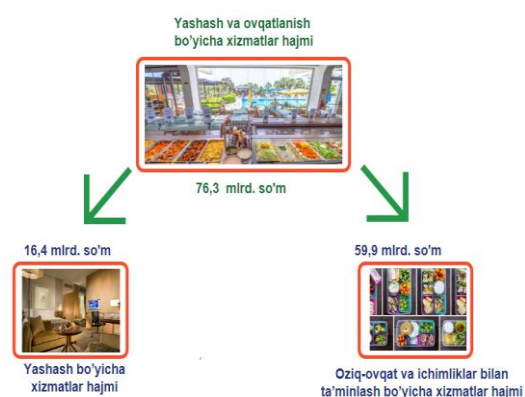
Yashash va ovqatlanish bo'yicha xizmatlar hajmi

76,3 mlrd. so'm

16,4 mlrd. so'm

59,9 mlrd. so'm

Yashash bo'yicha xizmatlar hajmi

Oziq-ovqat va ichimliklar bilan ta'minlash bo'yicha xizmatlar hajmi